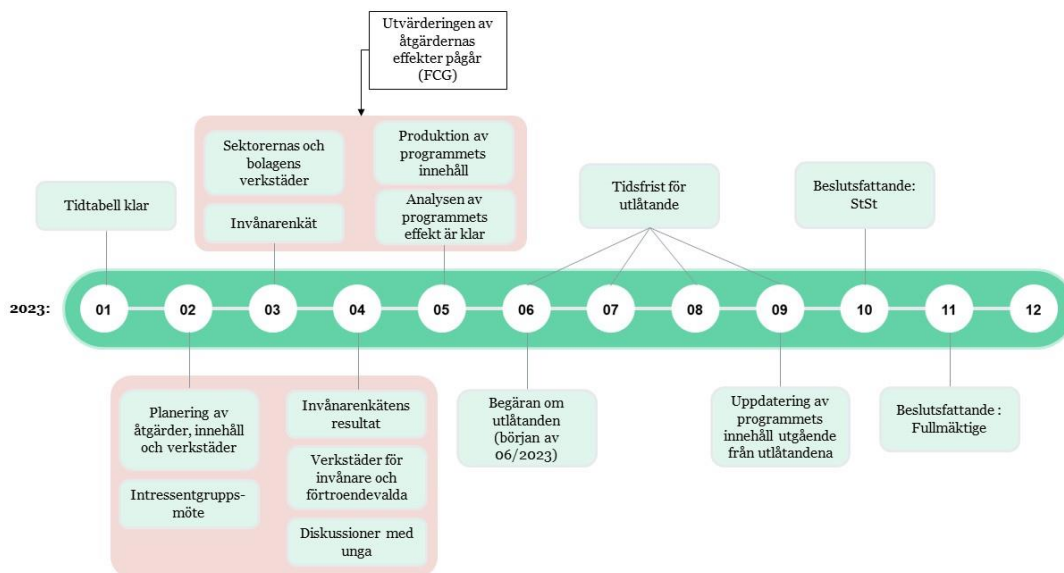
Utvärderingen av åtgärdernas effekter pågår (FCG)

Tidtabell klar

Sektorernas och bolagens verkstäder

Invånarenkät

Produktion av programmets innehåll

Analysen av programmets effekt är klar

Tidsfrist för utlåtande

Beslutsfattande: StSt

2023:

01 02 03 04 05 06 07 08 09 10 11 12

Planering av åtgärder, innehåll och verkstäder

Intressentgruppsmöte

Invånarenkätens resultat

Verkstäder för invånare och förtroendevalda

Diskussioner med unga

Begäran om utlåtanden (början av 06/2023)

Uppdatering av programmets innehåll utgående från utlåtandena

Beslutsfattande : Fullmäktige